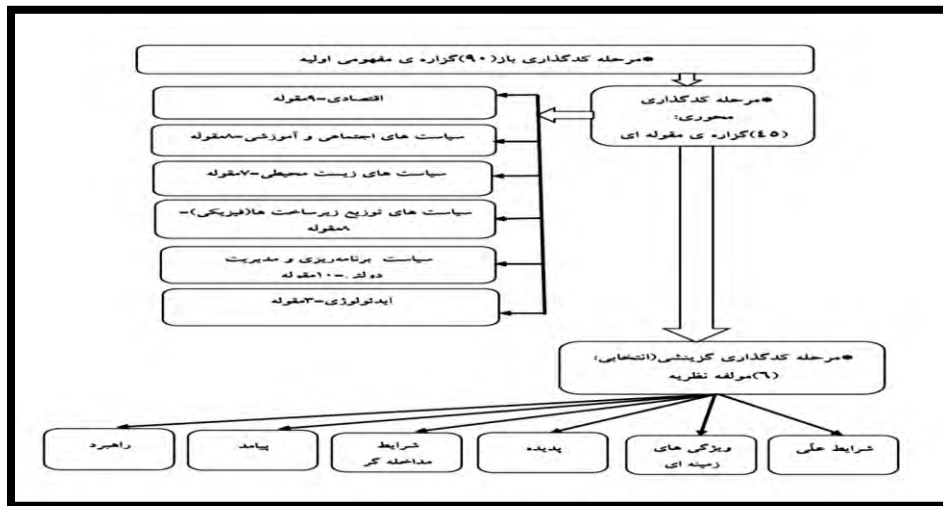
●مرحله کدگذاری باز(۹۰)گزاره ی مفهومی اولیه

●مرحله کدگذاری محوری: (٤٥)گزاره ی مقوله ای

اقتصادی-۹مقوله

سیاست های اجتماعی و آموزشی-۸مقوله

سیاست های زیست محیطی-۷مقوله

سیاست های توزیع زیرساخت ها(فیزیکی)-۸مقوله

سیاست برنامه‌ریزی و مدیریت دولت-۱۰مقوله

ایدئولوژی-۳مقوله

●مرحله کدگذاری گزینشی(انتخابی): (٦)مولفه نظریه

شرایط علّی

ویژگی های زمینه ای

پدیده

شرایط مداخله گر

پیامد

راهبرد